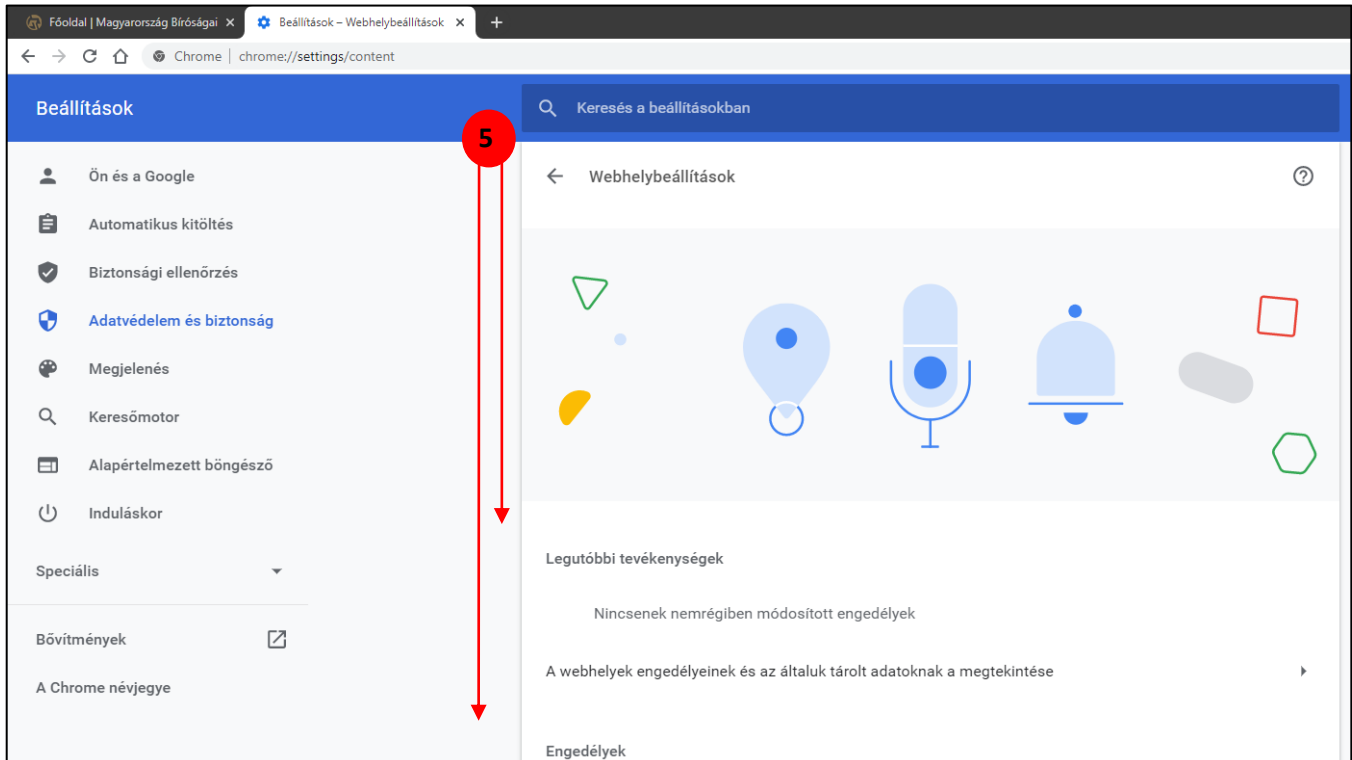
Főoldal | Magyarország Bíróságai ×
Beállítások – Webhelybeállítások ×
+

Chrome | chrome://settings/content

Beállítások

Keresés a beállításokban

5

Ön és a Google
Automatikus kitöltés
Biztonsági ellenőrzés
Adatvédelem és biztonság
Megjelenés
Keresőmotor
Alapértelmezett böngésző
Induláskor

Speciális

Bővítmények
A Chrome névjegye

Webhelybeállítások

Legutóbbi tevékenységek

Nincsenek nemrégiben módosított engedélyek

A webhelyek engedélyeinek és az általuk tárolt adatoknak a megtekintése

Engedélyek